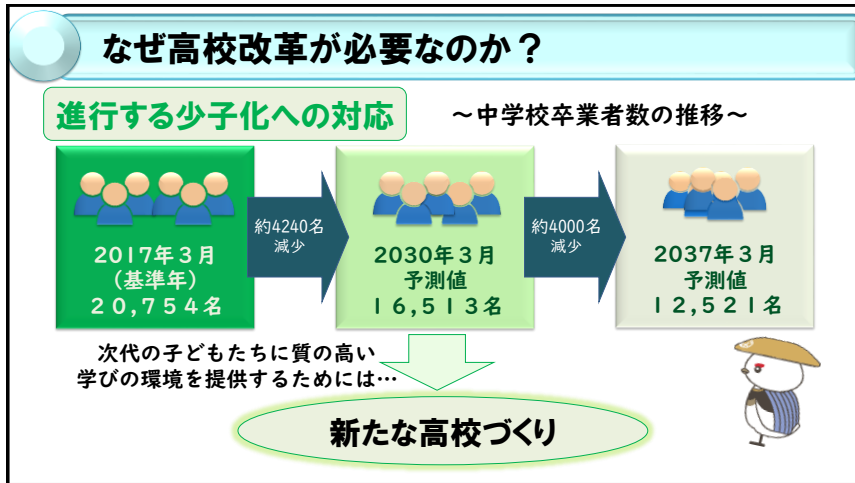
なぜ高校改革が必要なのか？

進行する少子化への対応

～中学校卒業者数の推移～

2017年３月
（基準年）
２０,７５４名

約4240名
減少

2030年３月
予測値
１６,５１３名

約4000名
減少

2037年３月
予測値
１２,５２１名

次代の子どもたちに質の高い
学びの環境を提供するためには…

新たな高校づくり